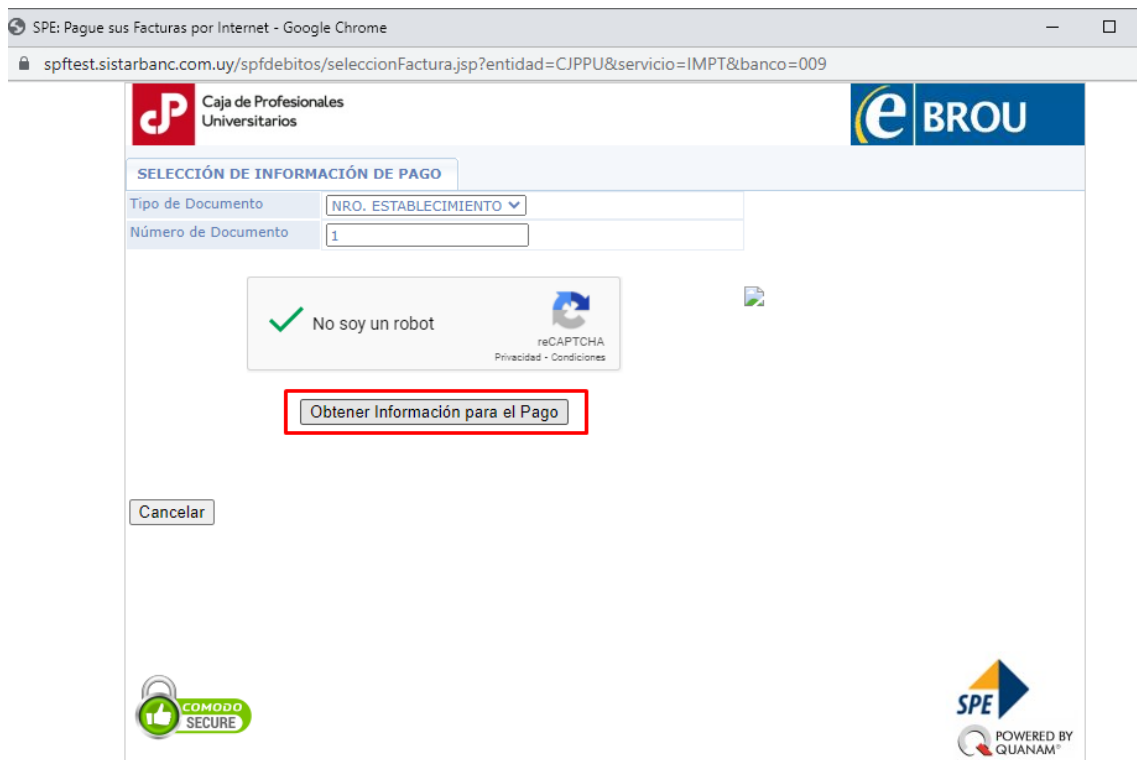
SPE: Pague sus Facturas por Internet - Google Chrome

spftest.sistarbanc.com.uy/spfdebitos/seleccionFactura.jsp?entidad=CJPPU&servicio=IMPT&banco=009

Caja de Profesionales Universitarios

BROU

SELECCIÓN DE INFORMACIÓN DE PAGO

| Tipo de Documento | NRO. ESTABLECIMIENTO |
|---|---|
| Número de Documento | 1 |

No soy un robot

reCAPTCHA
Privacidad - Condiciones

Obtener Información para el Pago

Cancelar

COMODO SECURE

SPE

POWERED BY QUANAM®